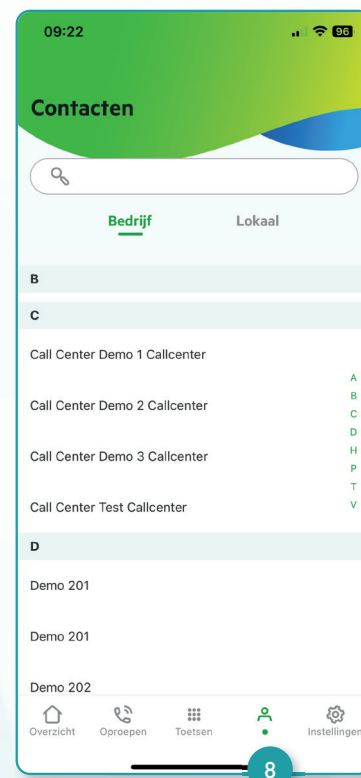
09:22

96

Contacten

Bedrijf

Lokaal

B

C

Call Center Demo 1 Callcenter

Call Center Demo 2 Callcenter

Call Center Demo 3 Callcenter

Call Center Test Callcenter

A
B
C
D
H
P
T
V

D

Demo 201

Demo 201

Demo 202

Overzicht Oproepen Toetsen Instellingen

8